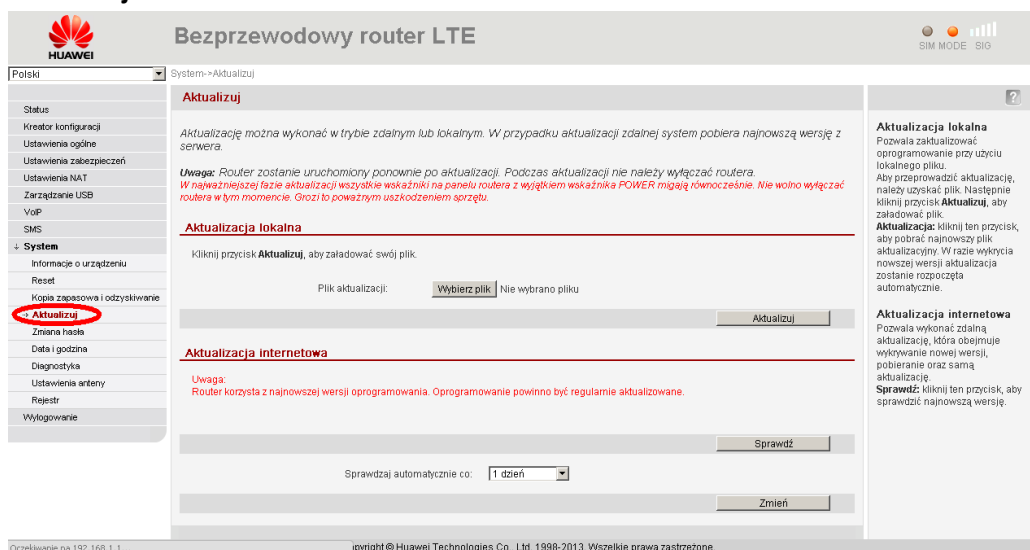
HUAWEI

Bezprzewodowy router LTE

SIM MODE SIG

Polski

System->Aktualizuj

Status
Kreator konfiguracji
Ustawienia ogólne
Ustawienia zabezpieczeń
Ustawienia NAT
Zarządzanie USB
VoIP
SMS
↓ System
Informacje o urządzeniu
Reset
Kopia zapasowa i odzyskiwanie
→ Aktualizuj
Zmiana hasła
Data i godzina
Diagnostyka
Ustawienia anteny
Rejestr
Wylogowanie

Aktualizuj

Aktualizację można wykonać w trybie zdalnym lub lokalnym. W przypadku aktualizacji zdalnej system pobiera najnowszą wersję z serwera.

Uwaga: Router zostanie uruchomiony ponownie po aktualizacji. Podczas aktualizacji nie należy wyłączać routera.
W najważniejszej fazie aktualizacji wszystkie wskaźniki na panelu routera z wyjątkiem wskaźnika POWER migają równocześnie. Nie wolno wyłączać routera w tym momencie. Grozi to poważnym uszkodzeniem sprzętu.

Aktualizacja lokalna

Kliknij przycisk Aktualizuj, aby załadować swój plik.

Plik aktualizacji: Wybierz plik Nie wybrano pliku

Aktualizuj

Aktualizacja internetowa

Uwaga:
Router korzysta z najnowszej wersji oprogramowania. Oprogramowanie powinno być regularnie aktualizowane.

Sprawdź

Sprawdzaj automatycznie co: 1 dzień

Zmień

?

Aktualizacja lokalna
Pozwala zaktualizować oprogramowanie przy użyciu lokalnego pliku.
Aby przeprowadzić aktualizację, należy uzyskać plik. Następnie kliknij przycisk Aktualizuj, aby załadować plik.
Aktualizacja: kliknij ten przycisk, aby pobrać najnowszy plik aktualizacyjny. W razie wykrycia nowszej wersji aktualizacja zostanie rozpoczęta automatycznie.

Aktualizacja internetowa
Pozwala wykonać zdalną aktualizację, która obejmuje wykrywanie nowej wersji, pobieranie oraz samą aktualizację.
Sprawdź: kliknij ten przycisk, aby sprawdzić najnowszą wersję.

Oczekiwanie na 192.168.1.1...

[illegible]opyright © Huawei Technologies Co., Ltd. 1998-2013. Wszelkie prawa zastrzeżone.